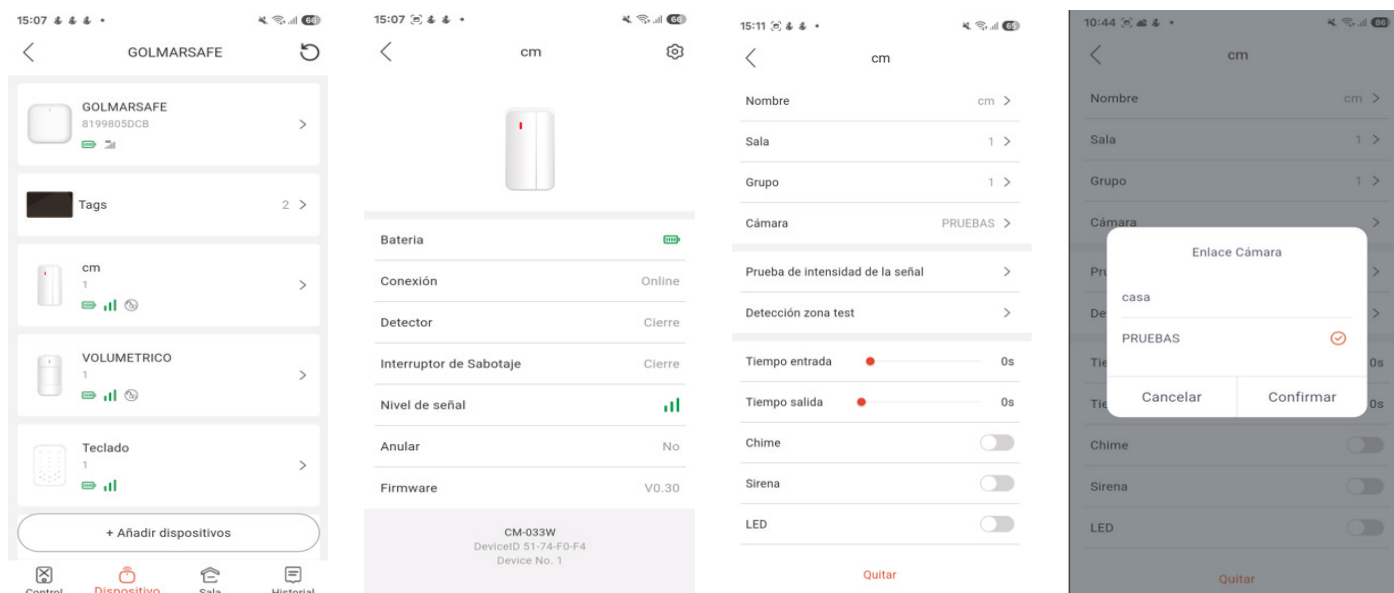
15:07

GOLMARSAFE

GOLMARSAFE
8199805DCB

Tags 2

cm
1

VOLUMETRICO
1

Teclado
1

+ Añadir dispositivos

Control Dispositivo Sala Historial

15:07

cm

Bateria

Conexión Online

Detector Cierre

Interruptor de Sabotaje Cierre

Nivel de señal

Anular No

Firmware V0.30

CM-033W
DeviceID 51-74-F0-F4
Device No. 1

15:11

cm

Nombre cm

Sala 1

Grupo 1

Cámara PRUEBAS

Prueba de intensidad de la señal

Detección zona test

Tiempo entrada 0s

Tiempo salida 0s

Chime

Sirena

LED

Quitar

10:44

cm

Nombre cm

Sala 1

Grupo 1

Cámara

Enlace Cámara

casa

PRUEBAS

Cancelar Confirmar

Chime

Sirena

LED

Quitar